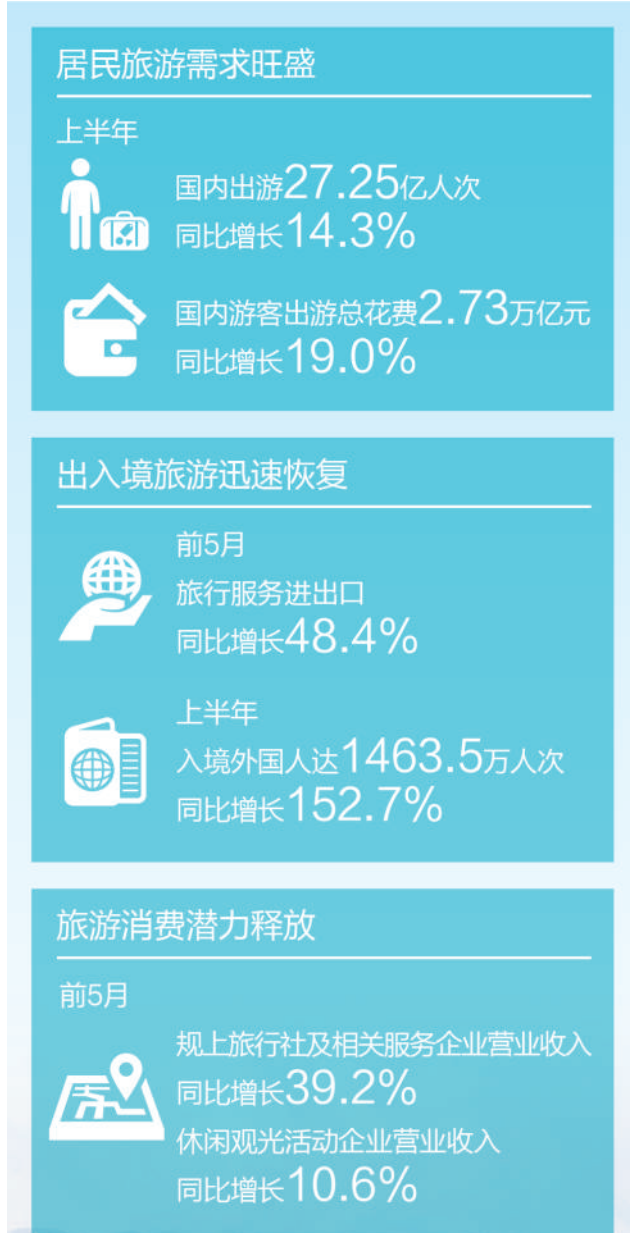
居民旅游需求旺盛

上半年

国内出游27.25亿人次
同比增长14.3%

国内游客出游总花费2.73万亿元
同比增长19.0%

出入境旅游迅速恢复

前5月
旅行服务进出口
同比增长48.4%

上半年
入境外国人达1463.5万人次
同比增长152.7%

旅游消费潜力释放

前5月

规上旅行社及相关服务企业营业收入
同比增长39.2%
休闲观光活动企业营业收入
同比增长10.6%